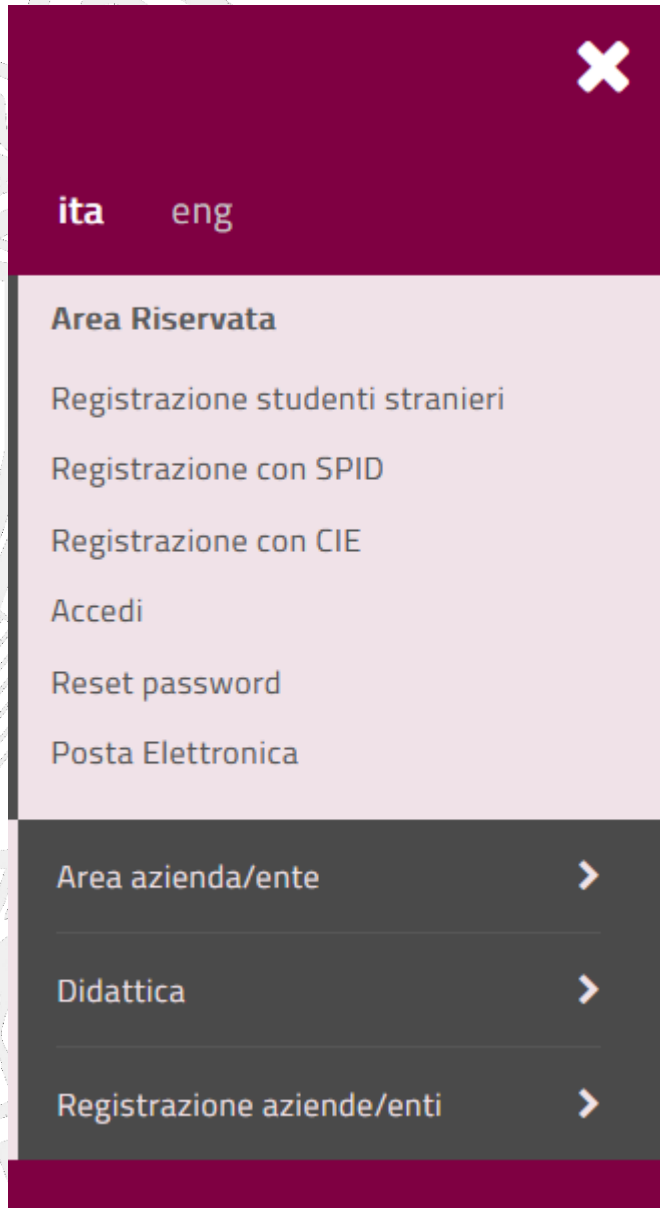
ita eng

Area Riservata

Registrazione studenti stranieri

Registrazione con SPID

Registrazione con CIE

Accedi

Reset password

Posta Elettronica

Area azienda/ente

Didattica

Registrazione aziende/enti